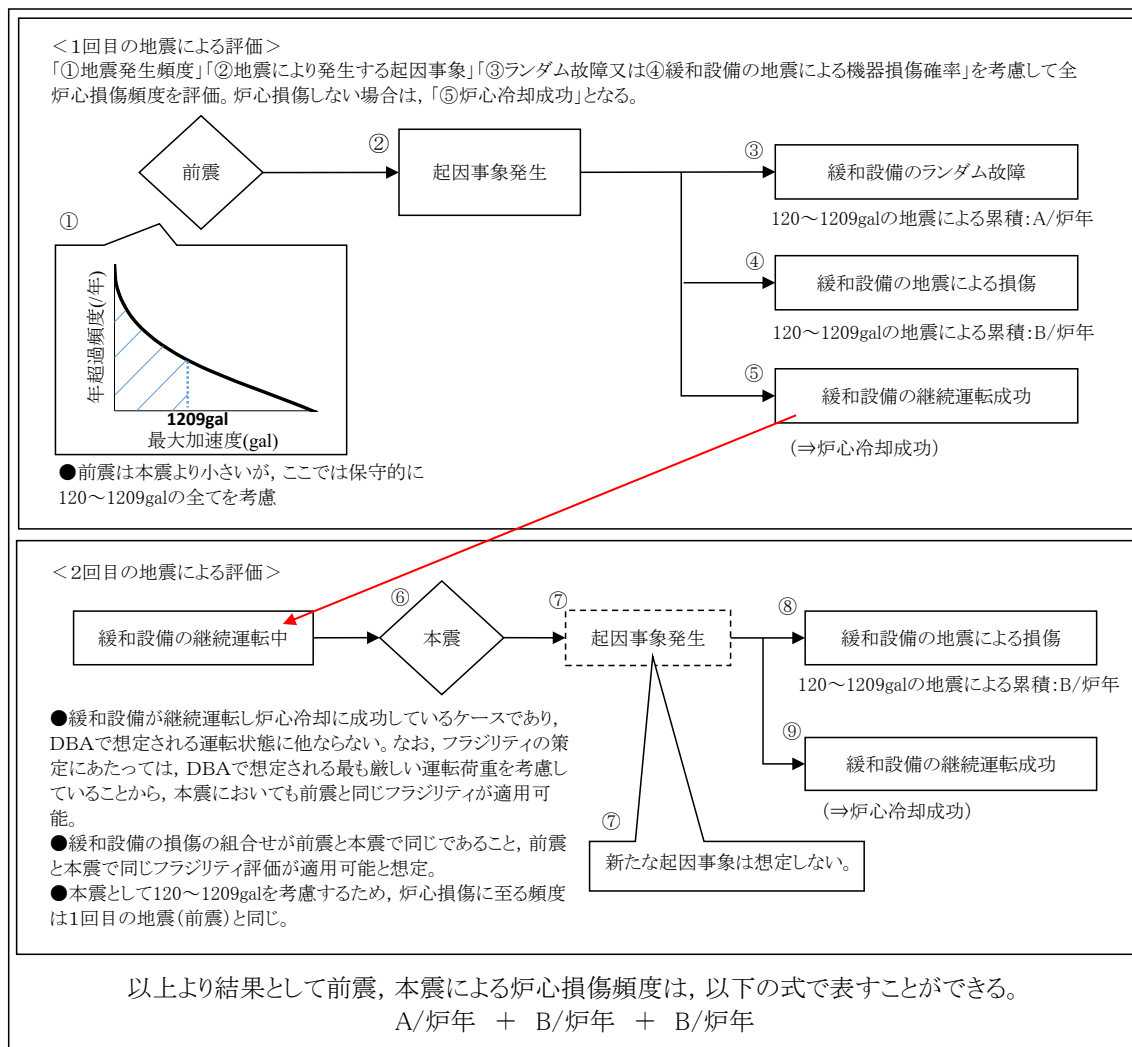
＜1回目の地震による評価＞
「①地震発生頻度」「②地震により発生する起因事象」「③ランダム故障又は④緩和設備の地震による機器損傷確率」を考慮して全炉心損傷頻度を評価。炉心損傷しない場合は，「⑤炉心冷却成功」となる。

前震

②
起因事象発生

③
緩和設備のランダム故障
120～1209galの地震による累積：A/炉年

④
緩和設備の地震による損傷
120～1209galの地震による累積：B/炉年

⑤
緩和設備の継続運転成功
(⇒炉心冷却成功)

①
年超過頻度(/年)
1209gal
最大加速度(gal)

●前震は本震より小さいが，ここでは保守的に120～1209galの全てを考慮

＜2回目の地震による評価＞

緩和設備の継続運転中

⑥
本震

⑦
起因事象発生

⑧
緩和設備の地震による損傷
120～1209galの地震による累積：B/炉年

⑨
緩和設備の継続運転成功
(⇒炉心冷却成功)

●緩和設備が継続運転し炉心冷却に成功しているケースであり，DBAで想定される運転状態に他ならない。なお，フラジリティの策定にあたっては，DBAで想定される最も厳しい運転荷重を考慮していることから，本震においても前震と同じフラジリティが適用可能。
●緩和設備の損傷の組合せが前震と本震で同じであること，前震と本震で同じフラジリティ評価が適用可能と想定。
●本震として120～1209galを考慮するため，炉心損傷に至る頻度は1回目の地震（前震）と同じ。

⑦
新たな起因事象は想定しない。

以上より結果として前震，本震による炉心損傷頻度は，以下の式で表すことができる。
A/炉年 ＋ B/炉年 ＋ B/炉年